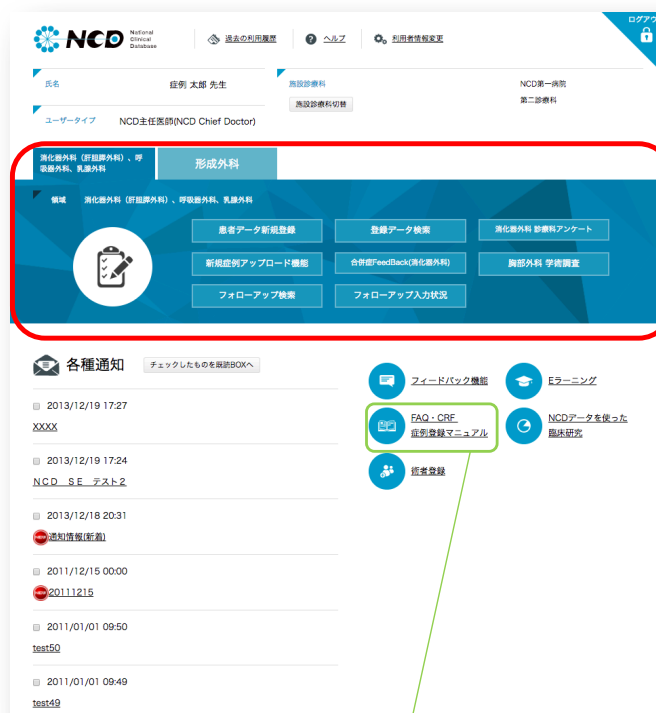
NCD National Clinical Database

過去の利用履歴

ヘルプ

利用者情報変更

ログアウ

氏名

症例 太郎 先生

施設診療科

施設診療科切替

NCD第一病院

第二診療科

ユーザータイプ

NCD主任医師(NCD Chief Doctor)

消化器外科（肝胆膵外科）、呼吸器外科、乳腺外科

形成外科

領域

消化器外科（肝胆膵外科）、呼吸器外科、乳腺外科

患者データ新規登録

登録データ検索

消化器外科 診療科アンケート

新規症例アップロード機能

合併症FeedBack(消化器外科)

胸部外科 学術調査

フォローアップ検索

フォローアップ入力状況

各種通知

チェックしたものを既読BOXへ

2013/12/19 17:27

XXXX

2013/12/19 17:24

ＮＣＤ　ＳＥ　テスト２

2013/12/18 20:31

NEW 通知情報(新着)

2011/12/15 00:00

NEW 20111215

2011/01/01 09:50

test50

2011/01/01 09:49

test49

フィードバック機能

Eラーニング

FAQ・CRF
症例登録マニュアル

NCDデータを使った臨床研究

術者登録